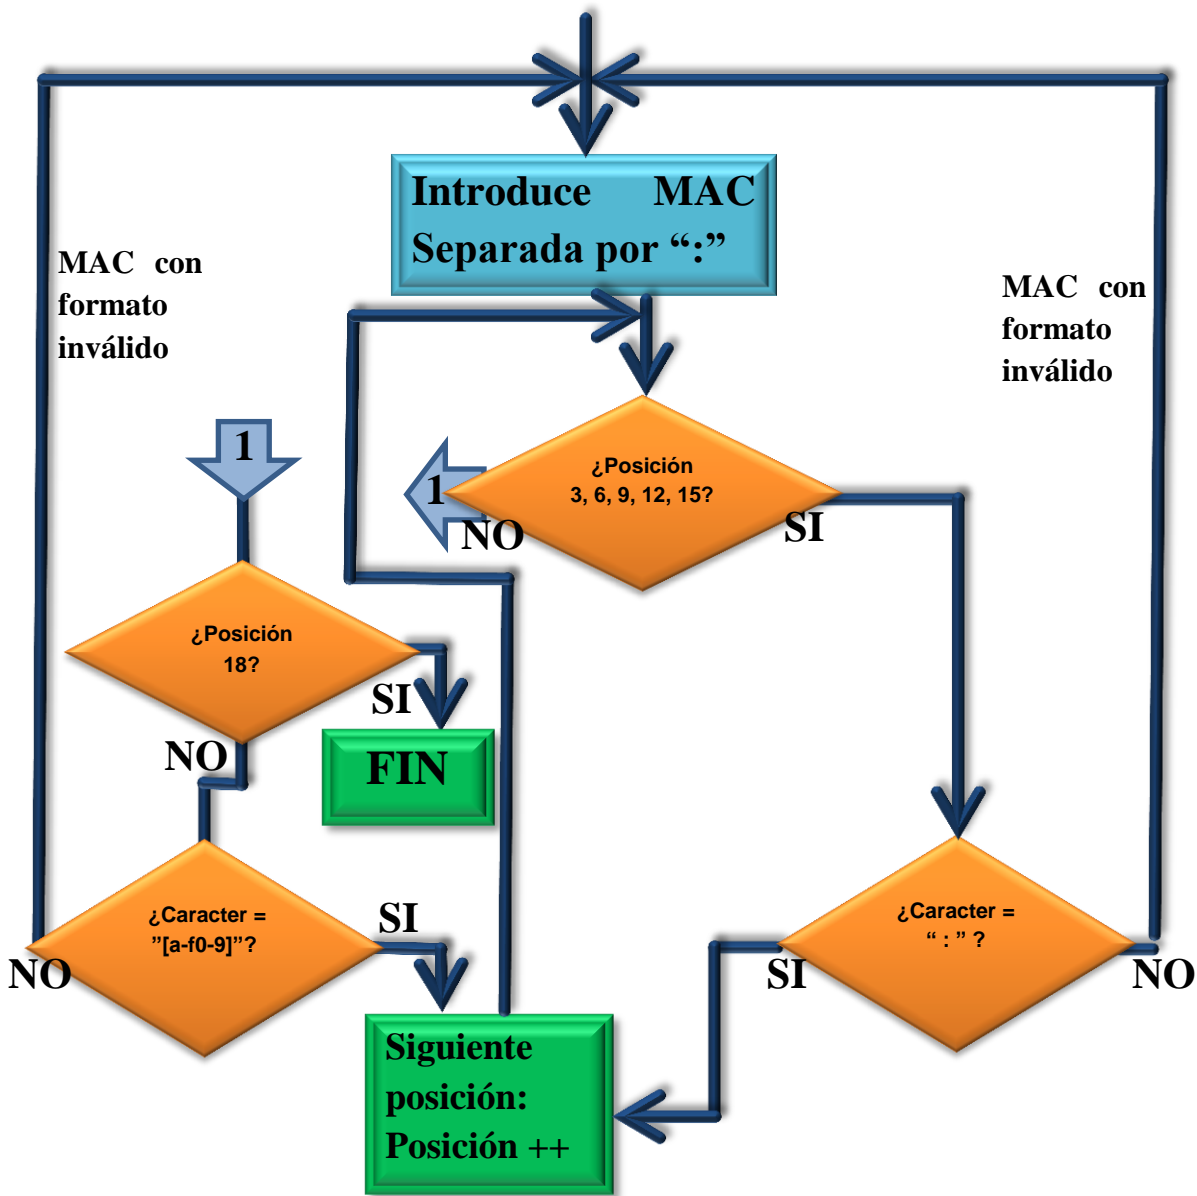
Introduce MAC Separada por “:”

MAC con formato inválido

MAC con formato inválido

¿Posición 3, 6, 9, 12, 15?

1

NO

SI

1

¿Posición 18?

SI

FIN

NO

¿Caracter = ”[a-f0-9]”?

SI

NO

¿Caracter = “ : ” ?

SI

NO

Siguiente posición: Posición ++